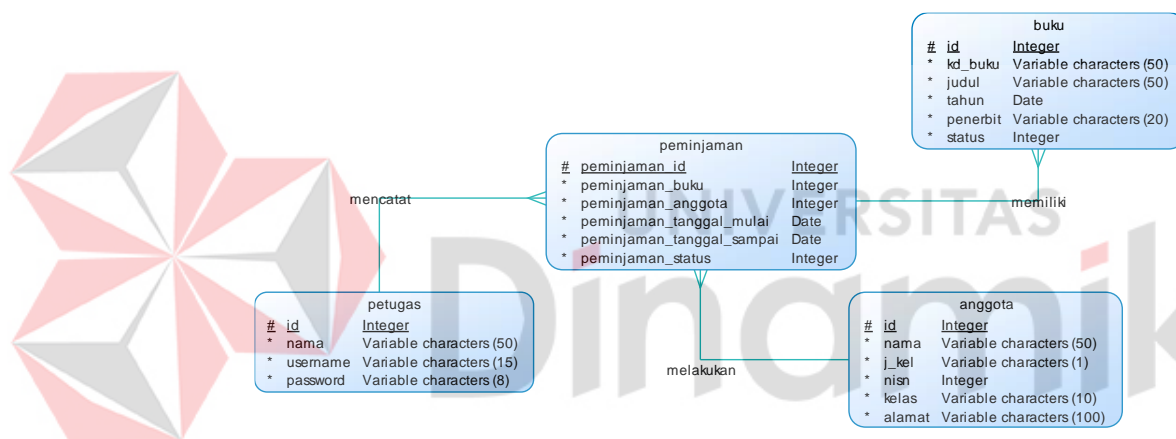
buku

| | | |
|---|---|---|
| # | id | Integer |
| * | kd_buku | Variable characters (50) |
| * | judul | Variable characters (50) |
| * | tahun | Date |
| * | penerbit | Variable characters (20) |
| * | status | Integer |

peminjaman

| | | |
|---|---|---|
| # | peminjaman_id | Integer |
| * | peminjaman_buku | Integer |
| * | peminjaman_anggota | Integer |
| * | peminjaman_tanggal_mulai | Date |
| * | peminjaman_tanggal_sampai | Date |
| * | peminjaman_status | Integer |

mencatat

memiliki

UNIVERSITAS

Dinamika

petugas

| | | |
|---|---|---|
| # | id | Integer |
| * | nama | Variable characters (50) |
| * | username | Variable characters (15) |
| * | password | Variable characters (8) |

melakukan

anggota

| | | |
|---|---|---|
| # | id | Integer |
| * | nama | Variable characters (50) |
| * | j_kel | Variable characters (1) |
| * | nisn | Integer |
| * | kelas | Variable characters (10) |
| * | alamat | Variable characters (100) |